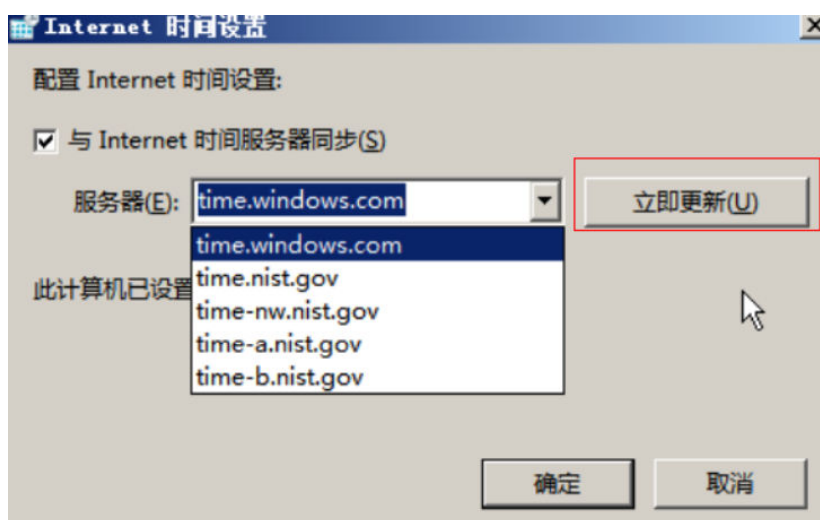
Internet 时间设置

配置 Internet 时间设置:

☑ 与 Internet 时间服务器同步(S)

服务器(E): time.windows.com

立即更新(U)

time.windows.com
time.nist.gov
time-nw.nist.gov
time-a.nist.gov
time-b.nist.gov

此计算机已设置

确定

取消